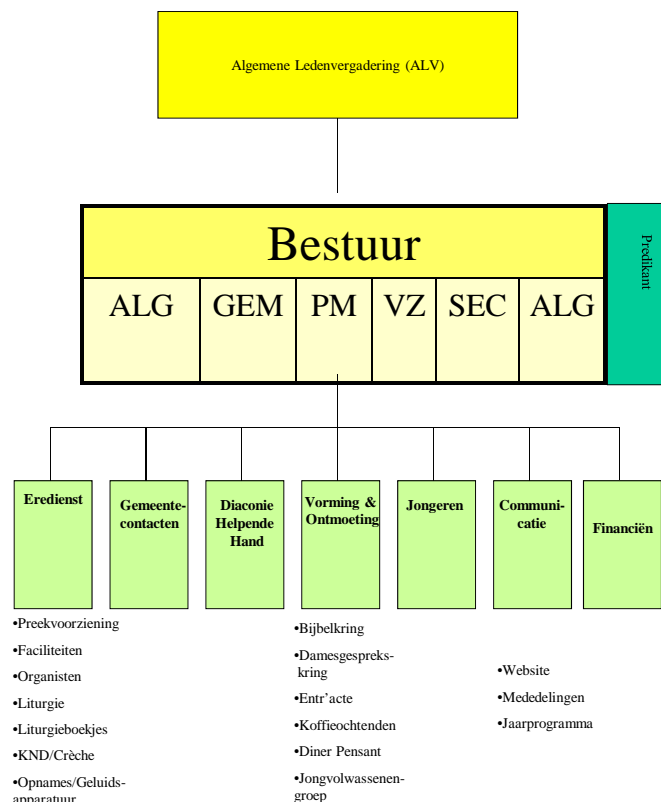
Algemene Ledenvergadering (ALV)

Bestuur

| ALG | GEM | PM | VZ | SEC | ALG |
|---|---|---|---|---|---|

Predikant

Eredienst

Gemeentecontacten

Diaconie Helpende Hand

Vorming & Ontmoeting

Jongeren

Communicatie

Financiën

•Preekvoorziening
•Faciliteiten
•Organisten
•Liturgie
•Liturgieboekjes
•KND/Crèche
•Opnames/Geluidsapparatuur

•Bijbelkring
•Damesgespreks-kring
•Entr'acte
•Koffieochtenden
•Diner Pensant
•Jongvolwassenen-groep

•Website
•Mededelingen
•Jaarprogramma